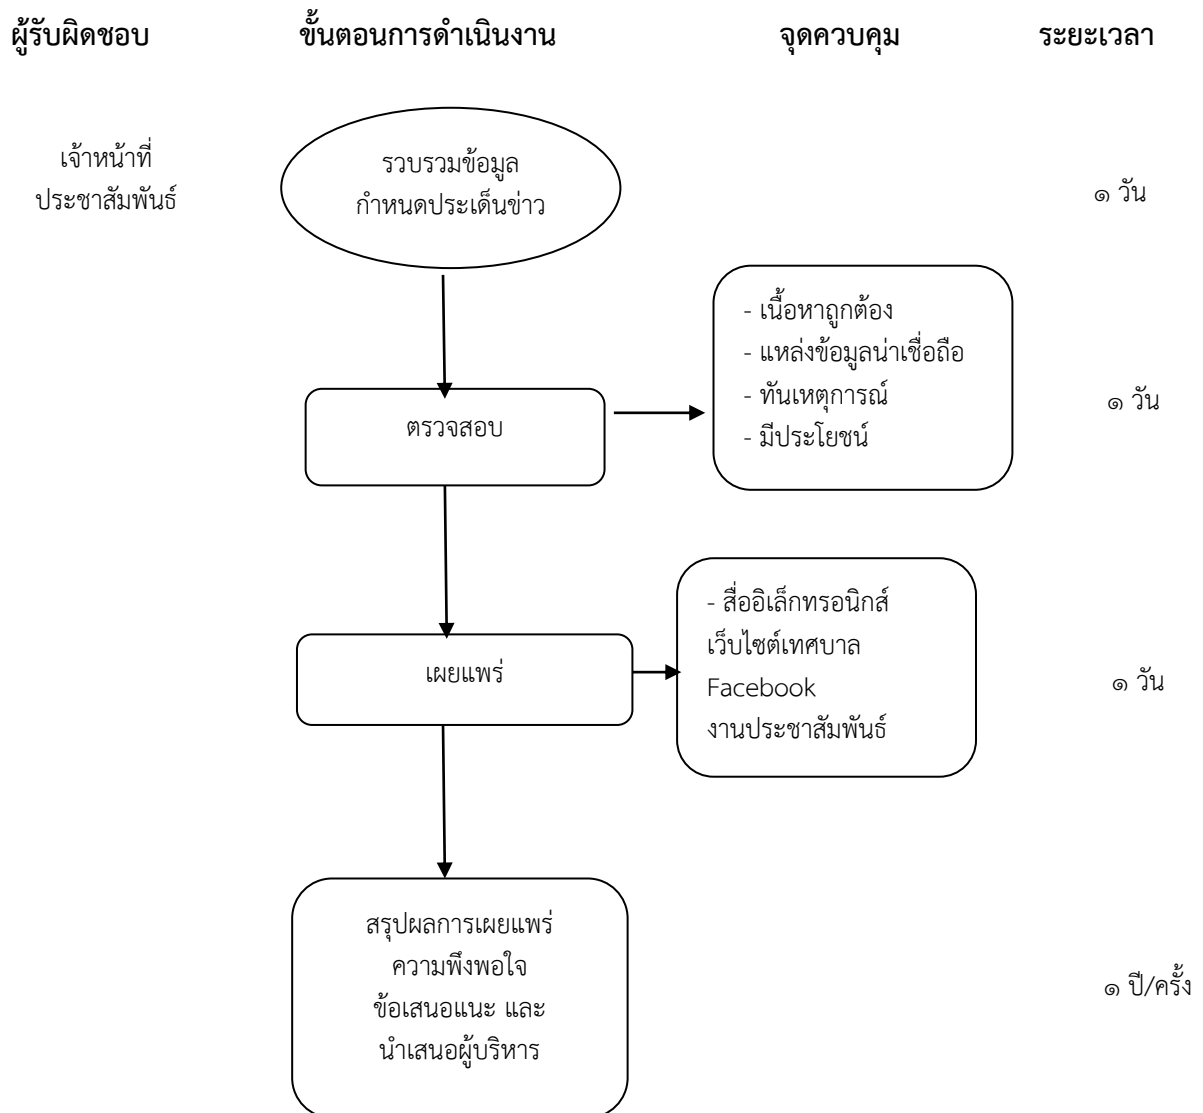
ผู้รับผิดชอบ ขั้นตอนการดำเนินงาน จุดควบคุม ระยะเวลา

เจ้าหน้าที่ประชาสัมพันธ์

รวบรวมข้อมูล
กำหนดประเด็นข่าว

๑ วัน

ตรวจสอบ

- เนื้อหาถูกต้อง
- แหล่งข้อมูลน่าเชื่อถือ
- ทันเหตุการณ์
- มีประโยชน์

๑ วัน

เผยแพร่

- สื่ออิเล็กทรอนิกส์
เว็บไซต์เทศบาล
Facebook
งานประชาสัมพันธ์

๑ วัน

สรุปผลการเผยแพร่
ความพึงพอใจ
ข้อเสนอแนะ และ
นำเสนอผู้บริหาร

๑ ปี/ครั้ง